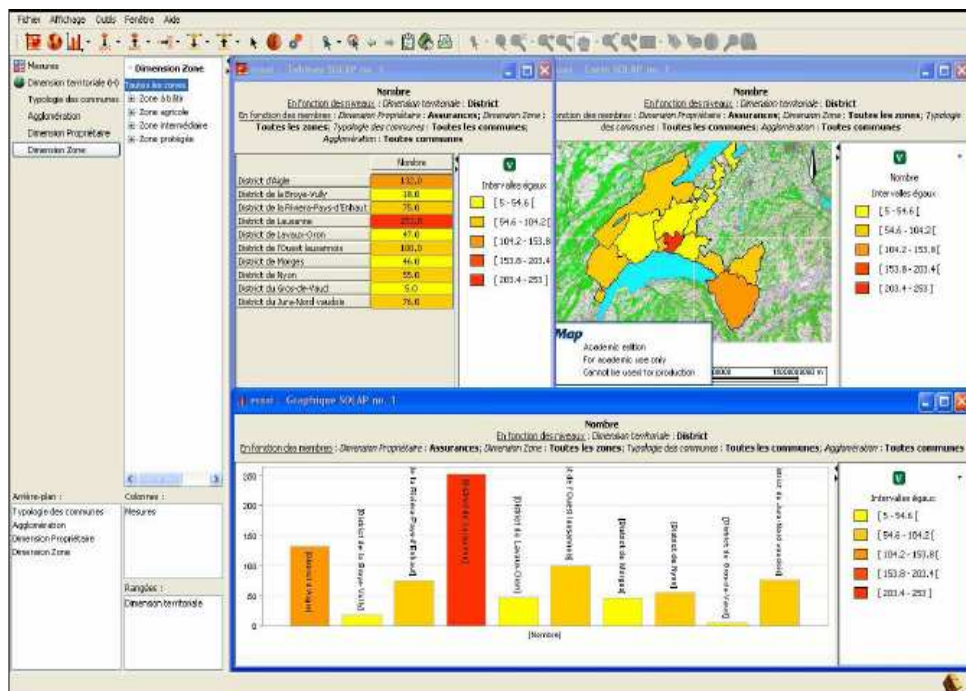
Fichier Affichage Outils Fenêtre Aide

Mesures
Dimension territoriale (i-i)
Typologie des communes
Agglomération
Dimension Propriétaire
Dimension Zone

Dimension Zone
Toutes les zones
Zone à bâtir
Zone agricole
Zone intermédiaire
Zone protégée

essai : Tableau SOLAP no. 1

Nombre
En fonction des niveaux : Dimension territoriale : District
En fonction des membres : Dimension Propriétaire : Assurances; Dimension Zone : Toutes les zones; Typologie des communes : Toutes les communes; Agglomération : Toutes communes

| | Nombre |
|---|---|
| District d'Aigle | 132.0 |
| District de la Broye-Vully | 18.0 |
| District de la Riviera-Pays-d'Enhaut | 75.0 |
| District de Lausanne | 253.0 |
| District de Lavaux-Oron | 47.0 |
| District de l'Ouest lausannois | 100.0 |
| District de Morges | 46.0 |
| District de Nyon | 55.0 |
| District du Gros-de-Vaud | 5.0 |
| District du Jura-Nord vaudois | 76.0 |

Nombre
Intervalles égaux
[5 - 54.6[
[54.6 - 104.2[
[104.2 - 153.8[
[153.8 - 203.4[
[203.4 - 253]

essai : Carte SOLAP no. 1

Nombre
En fonction des niveaux : Dimension territoriale : District
En fonction des membres : Dimension Propriétaire : Assurances; Dimension Zone : Toutes les zones; Typologie des communes : Toutes les communes; Agglomération : Toutes communes

Map
Academic edition
For academic use only
Cannot be used for production

Nombre
Intervalles égaux
[5 - 54.6[
[54.6 - 104.2[
[104.2 - 153.8[
[153.8 - 203.4[
[203.4 - 253]

essai : Graphique SOLAP no. 1

Nombre
En fonction des niveaux : Dimension territoriale : District
En fonction des membres : Dimension Propriétaire : Assurances; Dimension Zone : Toutes les zones; Typologie des communes : Toutes les communes; Agglomération : Toutes communes

250
200
150
100
50
0

District d'Aigle
District de la Broye-Vully
District de la Riviera-Pays-d'Enhaut
District de Lausanne
District de Lavaux-Oron
District de l'Ouest lausannois
District de Morges
District de Nyon
District du Gros-de-Vaud
District du Jura-Nord vaudois

[Nombre]

Intervalles égaux
[5 - 54.6[
[54.6 - 104.2[
[104.2 - 153.8[
[153.8 - 203.4[
[203.4 - 253]

Arrière-plan :
Typologie des communes
Agglomération
Dimension Propriétaire
Dimension Zone

Colonnes :
Mesures

Rangées :
Dimension territoriale